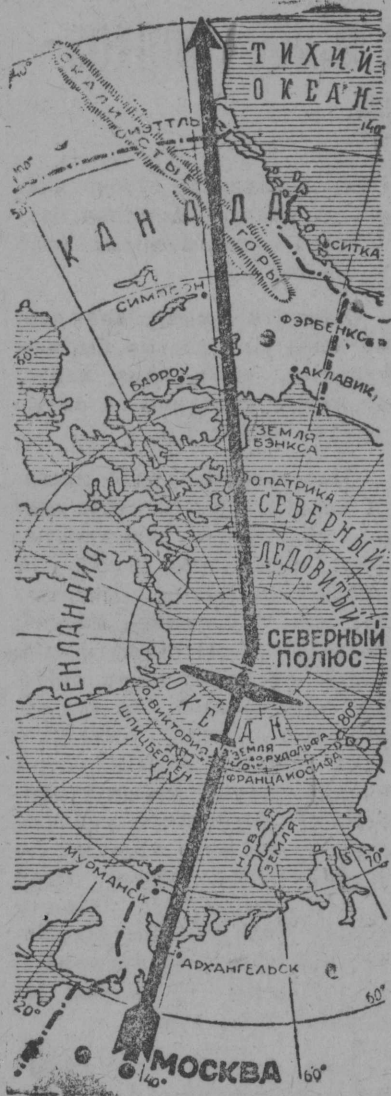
ТИХИЙ ОКЕАН
140
СКАЛИСТЫЕ ГОРЫ
СИЭТТЛЬ
130
150
КАНАДА
СИТКА
СИМПСОН
ФЭРБЕНКС
АКЛАВИК
БАРРОУ
ЗЕМЛЯ БЭНКСА
О. ПАТРИКА
СЕВЕРНЫЙ ЛЕДОВИТЫЙ
ОКЕАН
ГРЕНЛАНДИЯ
СЕВЕРНЫЙ ПОЛЮС
О. ВИКТОРИЯ
О. РУДОЛЬФА
80°
ЗЕМЛЯ ФРАНЦА ИОСИФА
ШПИЦБЕРГЕН
НОВАЯ ЗЕМЛЯ
70
МУРМАНСК
АРХАНГЕЛЬСК
20°
60°
МОСКВА
40°
60°